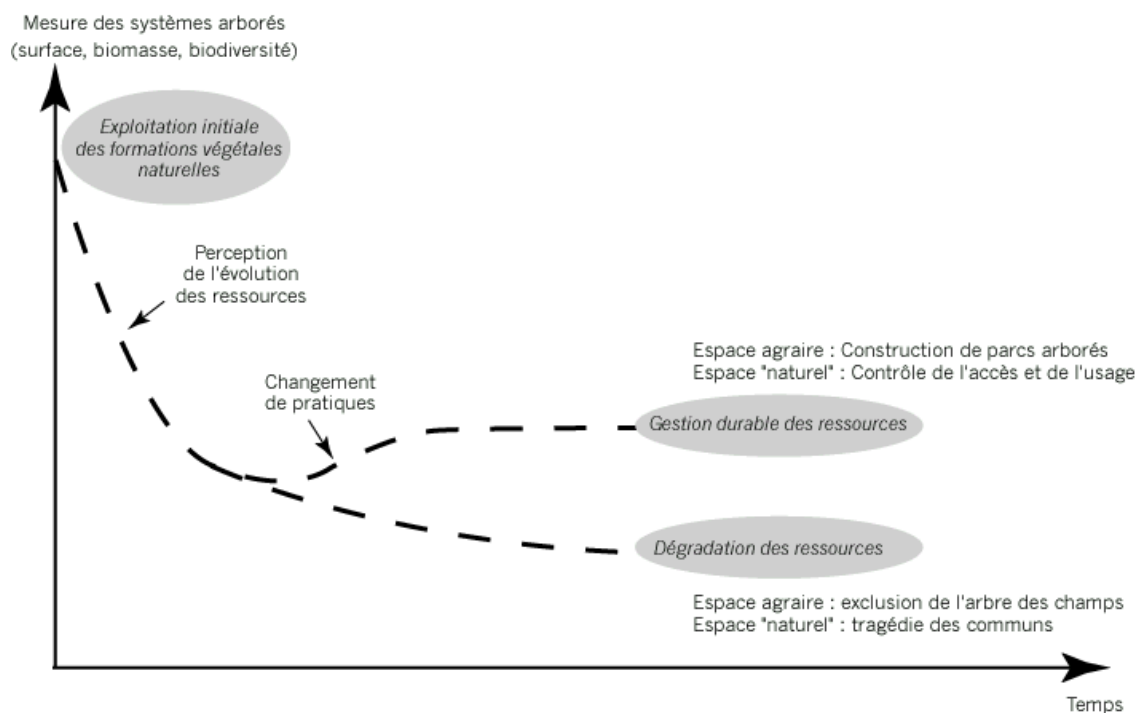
Mesure des systèmes arborés
(surface, biomasse, biodiversité)

Exploitation initiale des formations végétales naturelles

Perception de l'évolution des ressources

Changement de pratiques

Espace agraire : Construction de parcs arborés
Espace "naturel" : Contrôle de l'accès et de l'usage

Gestion durable des ressources

Dégradation des ressources

Espace agraire : exclusion de l'arbre des champs
Espace "naturel" : tragédie des communs

Temps